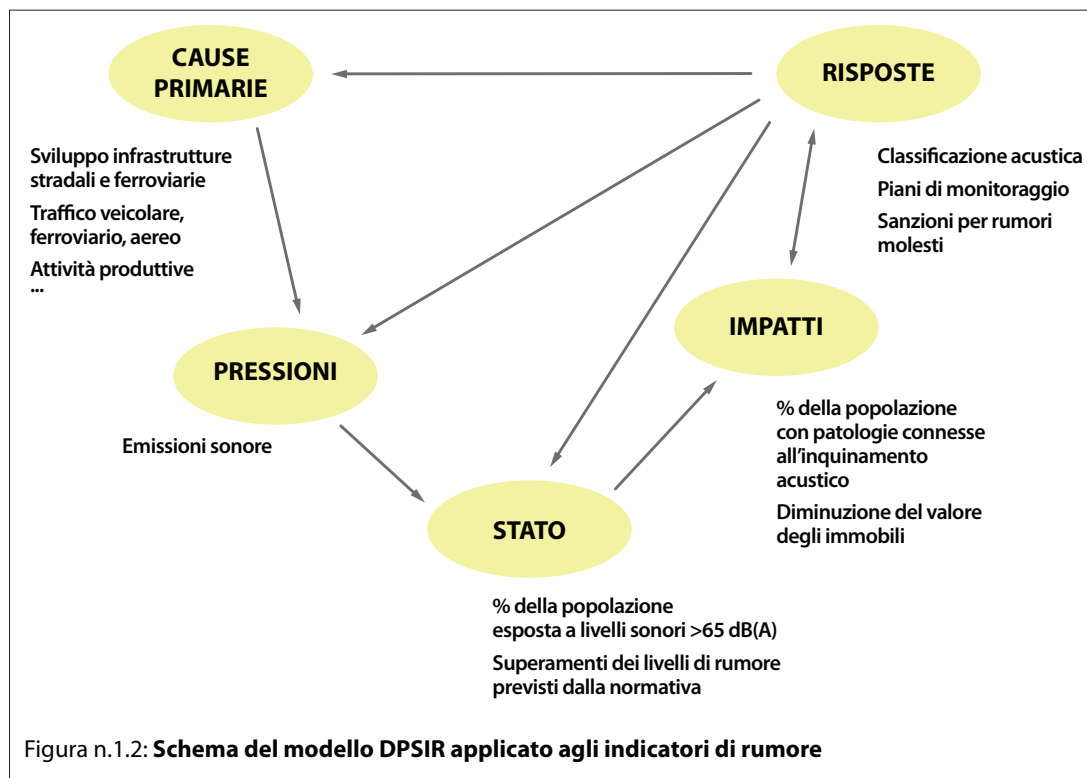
CAUSE PRIMARIE

Sviluppo infrastrutture stradali e ferroviarie

Traffico veicolare, ferroviario, aereo

Attività produttive

...

RISPOSTE

Classificazione acustica

Piani di monitoraggio

Sanzioni per rumori molesti

PRESSIONI

Emissioni sonore

IMPATTI

% della popolazione con patologie connesse all'inquinamento acustico

Diminuzione del valore degli immobili

STATO

% della popolazione esposta a livelli sonori >65 dB(A)

Superamenti dei livelli di rumore previsti dalla normativa

Figura n.1.2: **Schema del modello DPSIR applicato agli indicatori di rumore**